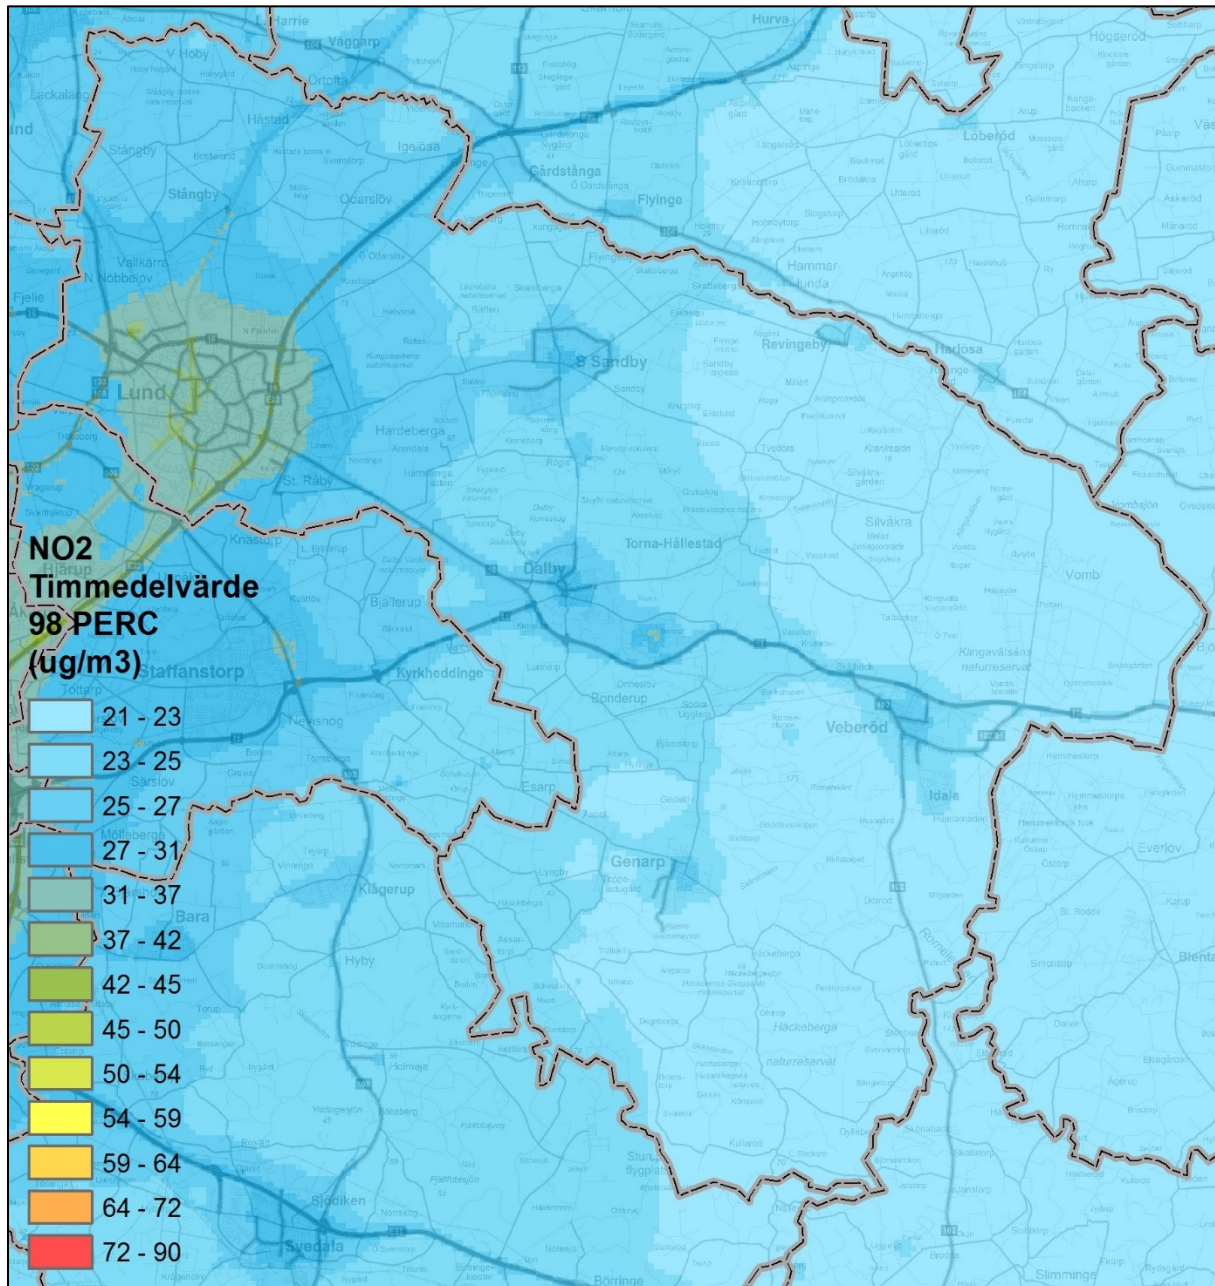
NO2
Timmedelvärde
98 PERC
(ug/m3)

21 - 23
23 - 25
25 - 27
27 - 31
31 - 37
37 - 42
42 - 45
45 - 50
50 - 54
54 - 59
59 - 64
64 - 72
72 - 90

Lund
Hurva
Vaggarp
Ortofta
Igelösa
Gårdstånga
Flyinge
Stångby
Odarslöv
Vallkärra
Fjelie
S Sandby
Revingeby
Harlösa
Hardeberga
St. Råby
Löberöd
Hammar-lunda
Silvåkra
Torna-Hällestad
Dalby
Knästorp
Hjärup
Bjällerup
Staffanstorp
Kyrkheddinge
Vomb
Veberöd
Bonderup
Nevishög
Esarp
Idala
Genarp
Everlöv
Klågerup
Bara
Hyby
Häckeberga
naturreservat
Holmeja
Sjödiken
Svedala
Sturup flygplats
Börringe
Slimminge
Blentarp
Kungsmarken
Krankesjön
Klingavälsåns naturreservat
Vombsjön
Höjeå
Sandby
Rögle
Sarslöv
Möllaberga
Tottarp